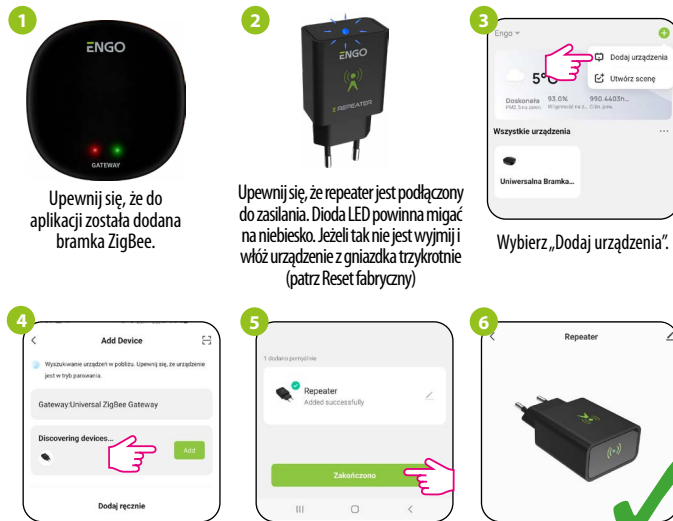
1

ENGO

GATEWAY

Upewnij się, że do aplikacji została dodana bramka ZigBee.

2

ENGO

Z REPEATER

Upewnij się, że repeater jest podłączony do zasilania. Dioda LED powinna migać na niebiesko. Jeżeli tak nie jest wyjmij i włóż urządzenie z gniazdka trzykrotnie (patrz Reset fabryczny)

3

Engo

Dodaj urządzenia

Utwórz scenę

5°

Doskonała 93.0% 990.4403h...

Wszystkie urządzenia

Uniwersalna Bramka...

Wybierz „Dodaj urządzenia".

4

Add Device

Wyszukiwanie urządzeń w pobliżu. Upewnij się, że urządzenie jest w tryb parowania.

Gateway:Universal ZigBee Gateway

Discovering devices...

Add

Dodaj ręcznie

5

1 dodano pomyślnie

Repeater

Added successfully

Zakończono

6

Repeater